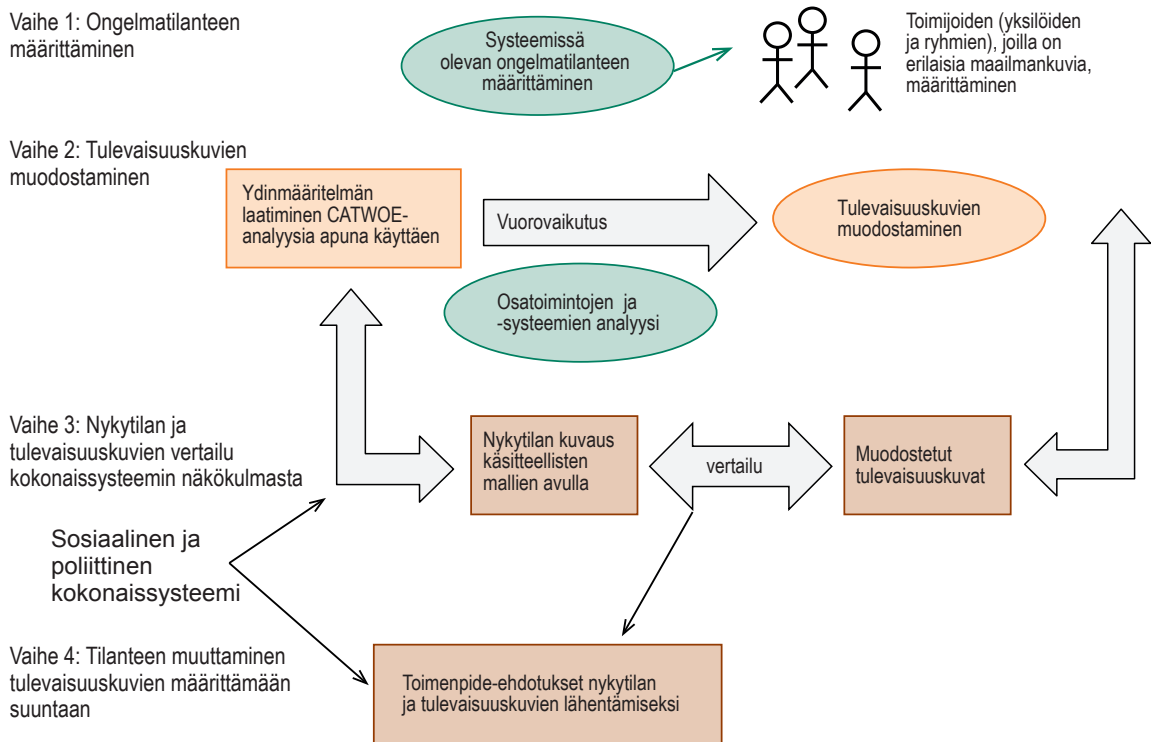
Vaihe 1: Ongelmatilanteen määrittäminen

Systeemissä olevan ongelmatilanteen määrittäminen

Toimijoiden (yksilöiden ja ryhmien), joilla on erilaisia maailmankuvia, määrittäminen

Vaihe 2: Tulevaisuuskuvien muodostaminen

Ydinmääritelmän laatiminen CATWOE-analyysia apuna käyttäen

Vuorovaikutus

Tulevaisuuskuvien muodostaminen

Osatoimintojen ja -systeemien analyysi

Vaihe 3: Nykytilan ja tulevaisuuskuvien vertailu kokonaissysteemin näkökulmasta

Nykytilan kuvaus käsitteellisten mallien avulla

vertailu

Muodostetut tulevaisuuskuvat

Sosiaalinen ja poliittinen kokonaissysteemi

Vaihe 4: Tilanteen muuttaminen tulevaisuuskuvien määrittämään suuntaan

Toimenpide-ehdotukset nykytilan ja tulevaisuuskuvien lähentämiseksi